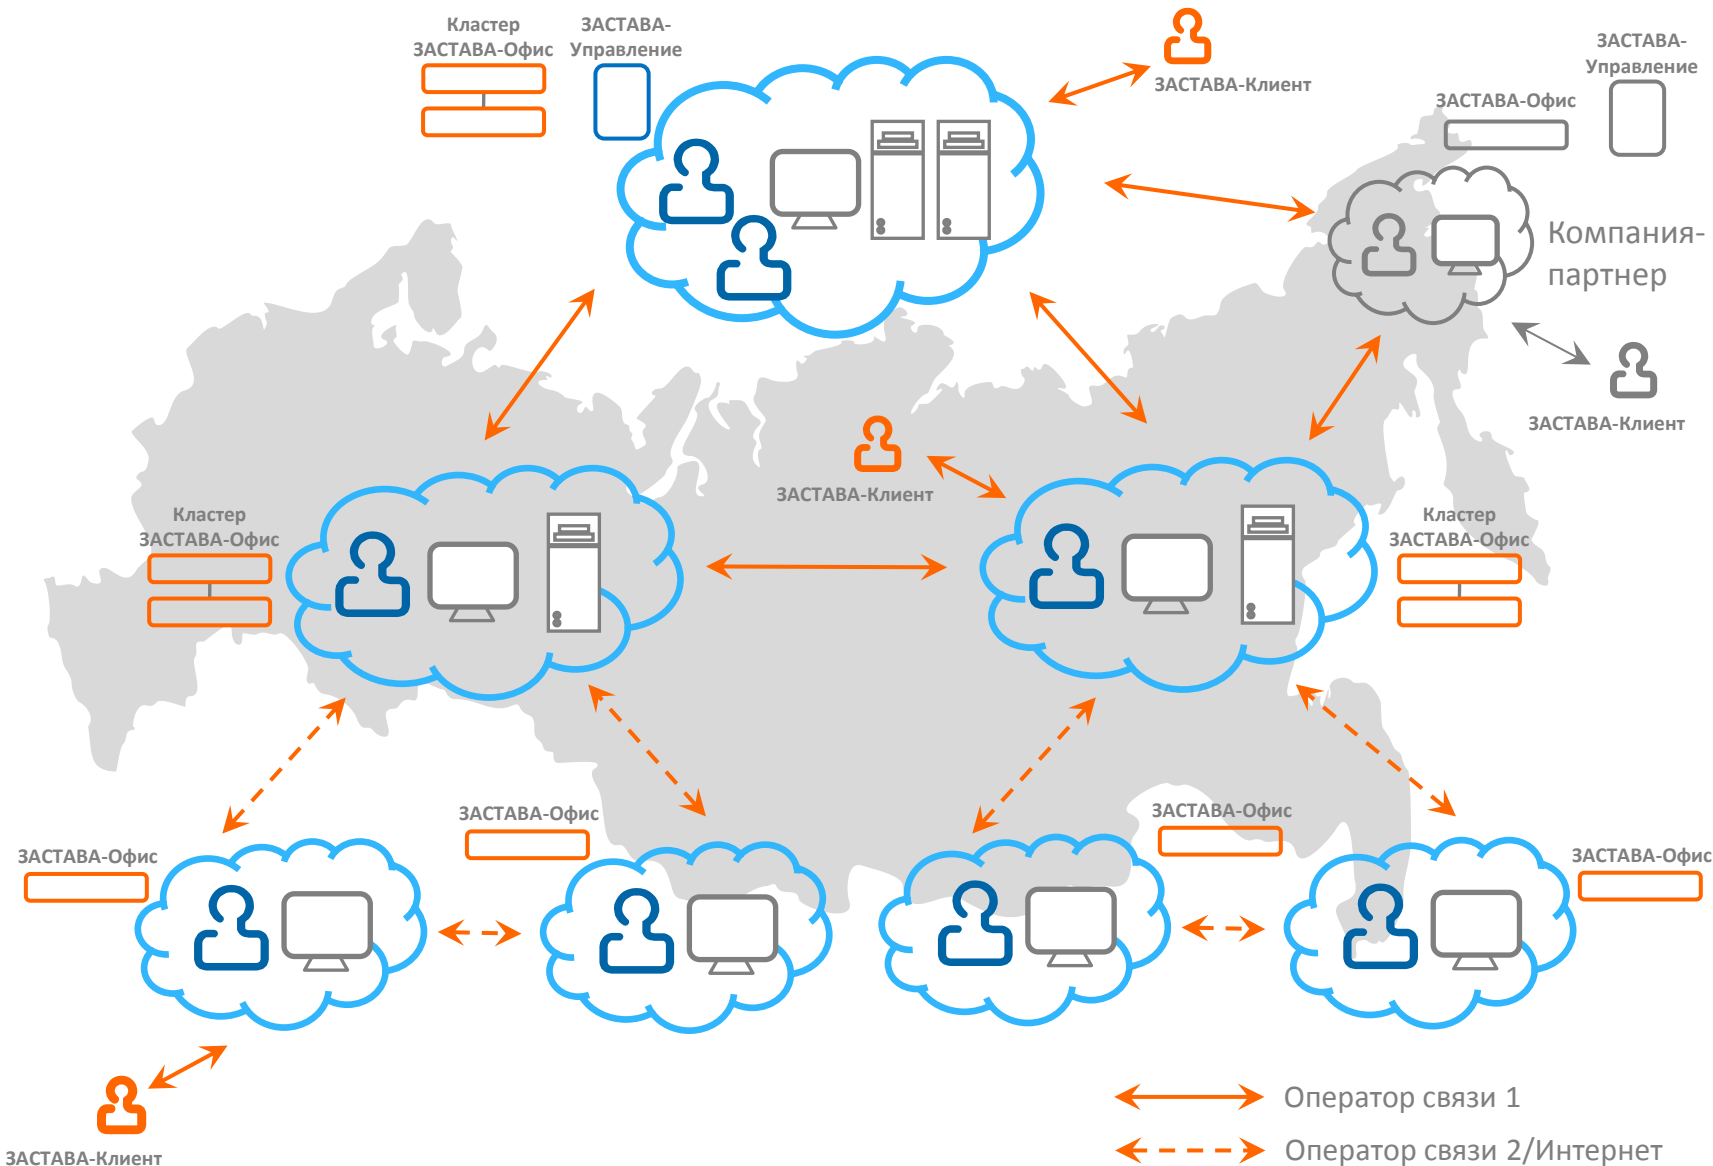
Кластер ЗАСТАВА-Офис

ЗАСТАВА-Управление

ЗАСТАВА-Клиент

ЗАСТАВА-Управление

ЗАСТАВА-Офис

Компания-партнер

ЗАСТАВА-Клиент

ЗАСТАВА-Клиент

Кластер ЗАСТАВА-Офис

Кластер ЗАСТАВА-Офис

ЗАСТАВА-Офис

ЗАСТАВА-Офис

ЗАСТАВА-Офис

ЗАСТАВА-Офис

ЗАСТАВА-Клиент

Оператор связи 1

Оператор связи 2/Интернет